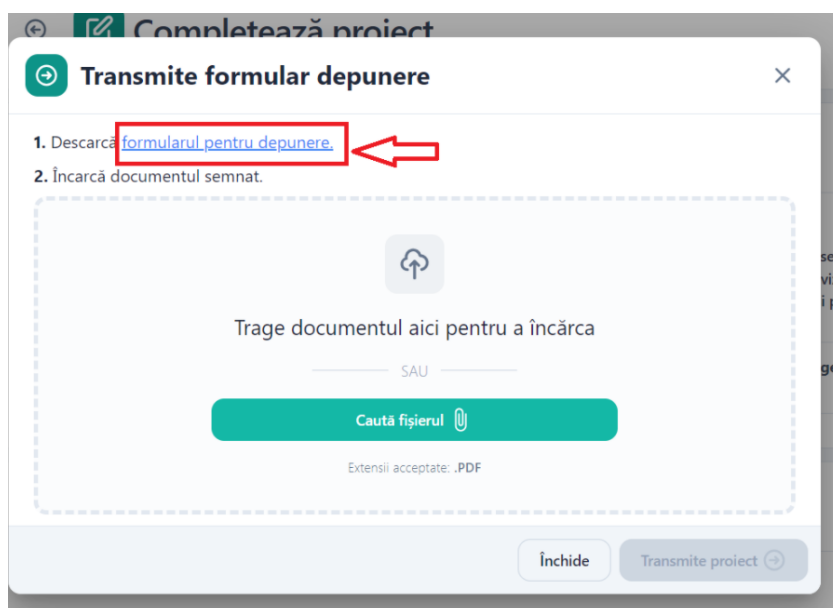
Completează proiect

Transmite formular depunere

1. Descarcă formularul pentru depunere.

2. Încarcă documentul semnat.

Trage documentul aici pentru a încărca

SAU

Caută fișierul

Extensii acceptate: .PDF

Închide

Transmite proiect